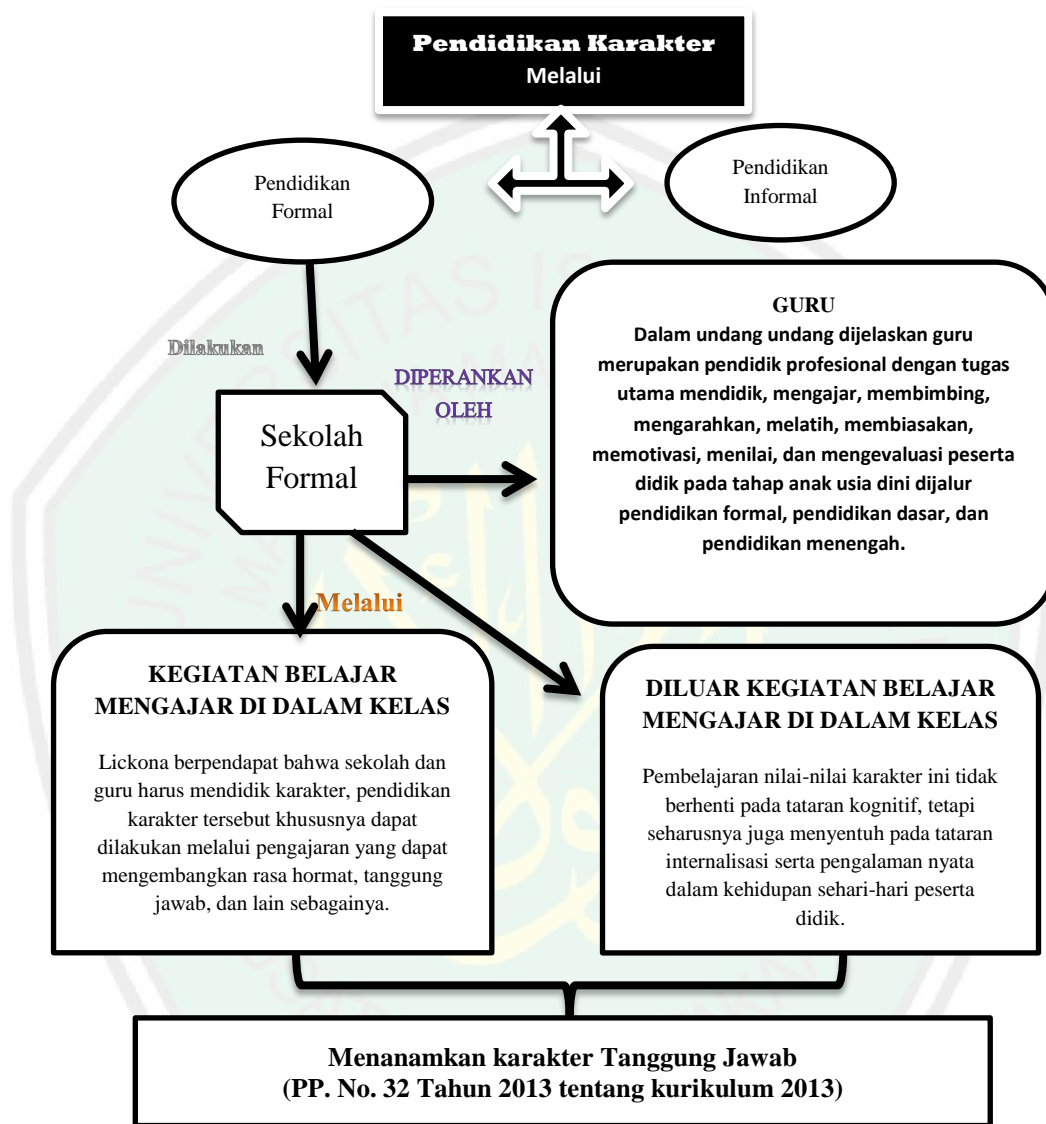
Pendidikan Karakter
Melalui

Pendidikan Formal

Pendidikan Informal

Dilakukan

DIPERANKAN OLEH

Sekolah Formal

GURU
Dalam undang undang dijelaskan guru merupakan pendidik profesional dengan tugas utama mendidik, mengajar, membimbing, mengarahkan, melatih, membiasakan, memotivasi, menilai, dan mengevaluasi peserta didik pada tahap anak usia dini dijalur pendidikan formal, pendidikan dasar, dan pendidikan menengah.

Melalui

KEGIATAN BELAJAR MENGAJAR DI DALAM KELAS

Lickona berpendapat bahwa sekolah dan guru harus mendidik karakter, pendidikan karakter tersebut khususnya dapat dilakukan melalui pengajaran yang dapat mengembangkan rasa hormat, tanggung jawab, dan lain sebagainya.

DILUAR KEGIATAN BELAJAR MENGAJAR DI DALAM KELAS

Pembelajaran nilai-nilai karakter ini tidak berhenti pada tataran kognitif, tetapi seharusnya juga menyentuh pada tataran internalisasi serta pengalaman nyata dalam kehidupan sehari-hari peserta didik.

Menanamkan karakter Tanggung Jawab
(PP. No. 32 Tahun 2013 tentang kurikulum 2013)